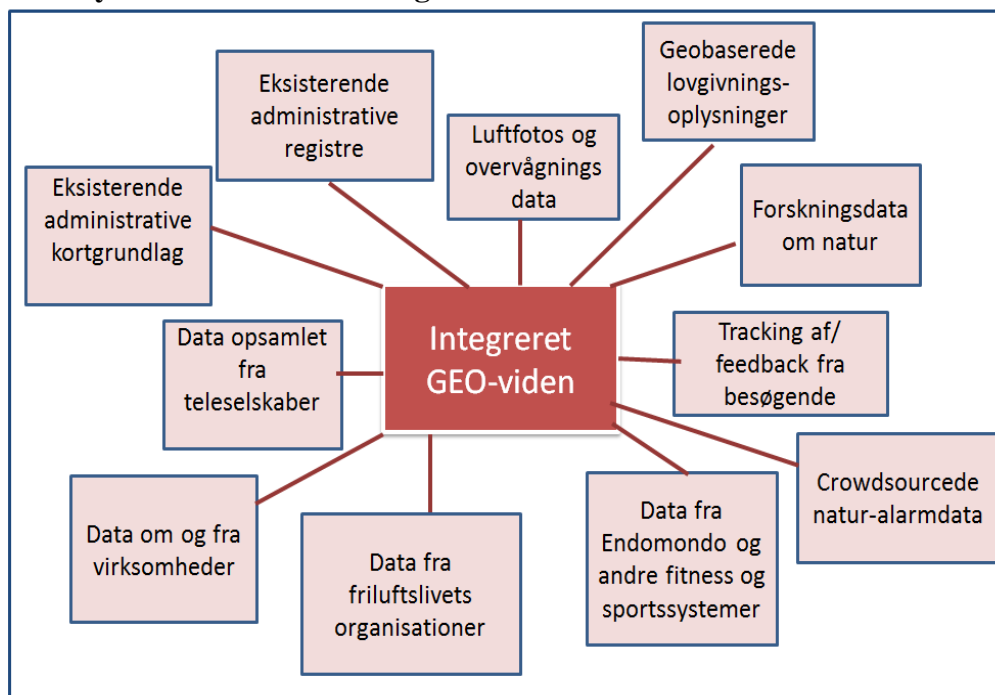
Integreret GEO-viden

Eksisterende administrative registre

Geobaserede lovgivnings-oplysninger

Luftfotos og overvågnings data

Eksisterende administrative kortgrundlag

Forskningsdata om natur

Data opsamlet fra teleselskaber

Tracking af/ feedback fra besøgende

Crowdsourcede natur-alarmdata

Data om og fra virksomheder

Data fra friluftslivets organisationer

Data fra Endomondo og andre fitness og sportssystemer